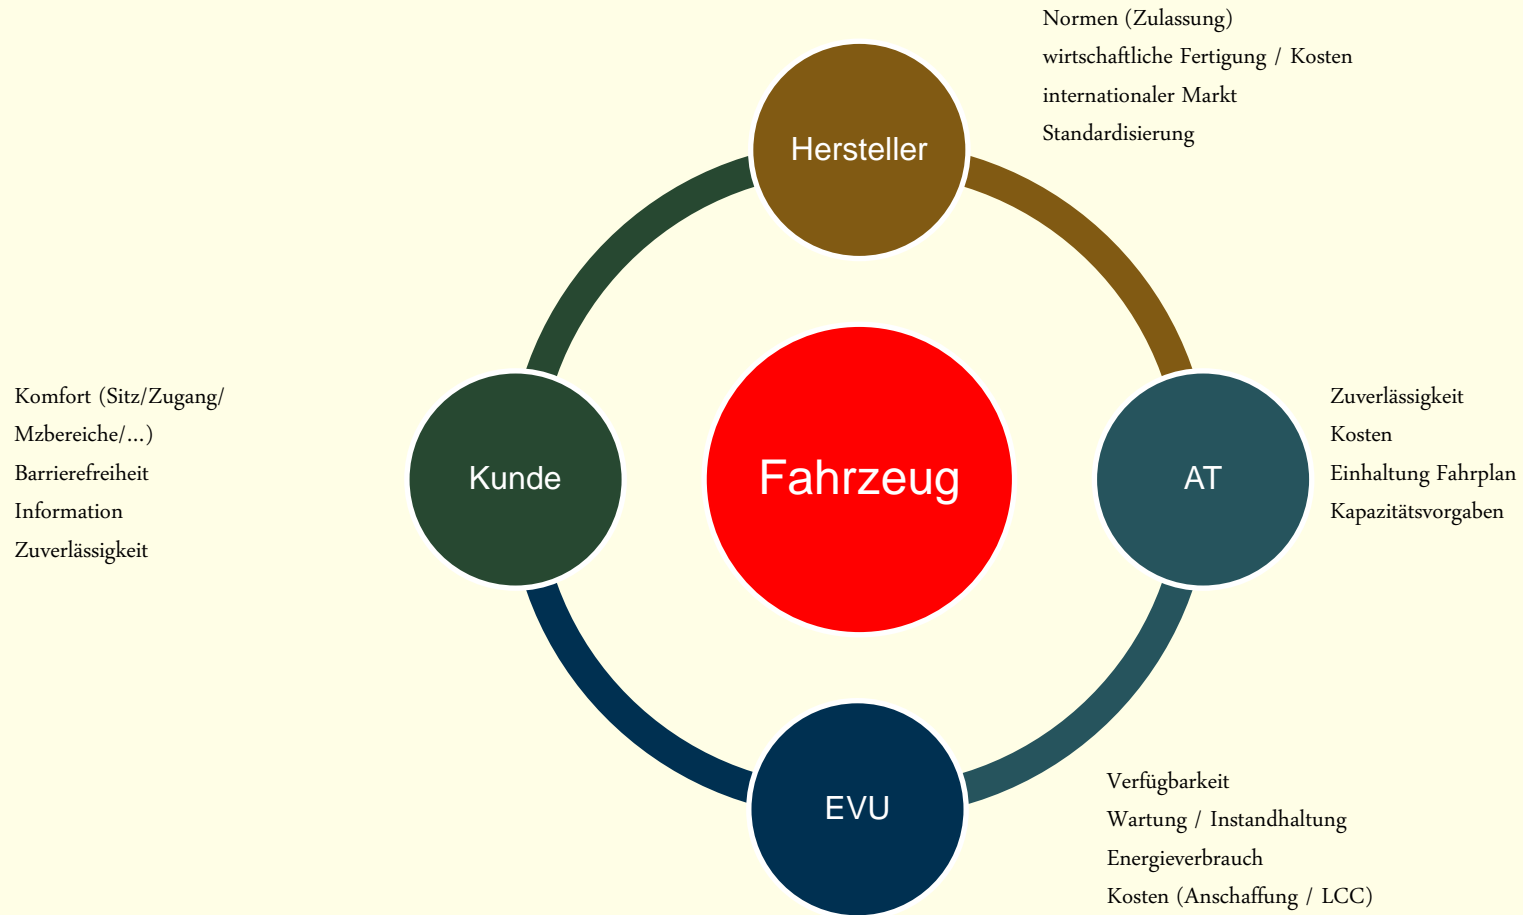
Normen (Zulassung)
wirtschaftliche Fertigung / Kosten
internationaler Markt
Standardisierung

Hersteller

Komfort (Sitz/Zugang/
Mzbereiche/...)
Barrierefreiheit
Information
Zuverlässigkeit

Kunde

Fahrzeug

AT

Zuverlässigkeit
Kosten
Einhaltung Fahrplan
Kapazitätsvorgaben

EVU

Verfügbarkeit
Wartung / Instandhaltung
Energieverbrauch
Kosten (Anschaffung / LCC)